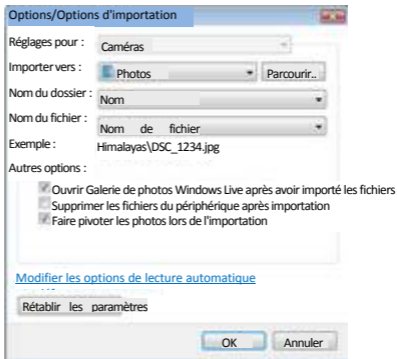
Options/Options d'importation

Réglages pour : Caméras

Importer vers : Photos Parcourir..

Nom du dossier : Nom

Nom du fichier : Nom de fichier

Exemple : Himalayas\DSC_1234.jpg

Autres options :

Ouvrir Galerie de photos Windows Live après avoir importé les fichiers

Supprimer les fichiers du périphérique après importation

Faire pivoter les photos lors de l'importation

Modifier les options de lecture automatique

Rétablir les paramètres

OK Annuler